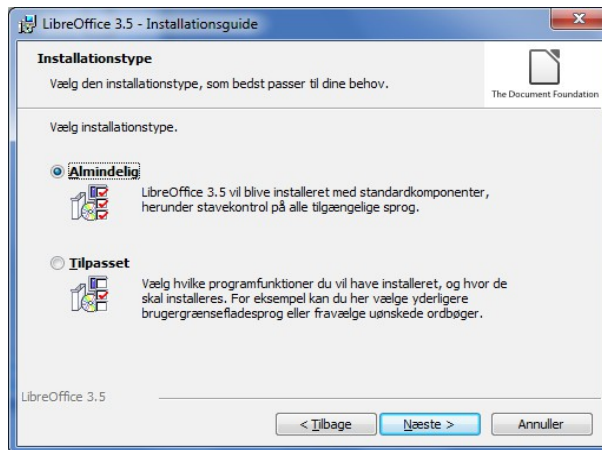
LibreOffice 3.5 - Installationsguide

Installationstype

Vælg den installationstype, som bedst passer til dine behov.

The Document Foundation

Vælg installationstype.

Almindelig

LibreOffice 3.5 vil blive installeret med standardkomponenter, herunder stavekontrol på alle tilgængelige sprog.

Tilpasset

Vælg hvilke programfunktioner du vil have installeret, og hvor de skal installeres. For eksempel kan du her vælge yderligere brugergrænsefladesprog eller fravælge uønskede ordbøger.

LibreOffice 3.5

< Tilbage

Næste >

Annuller